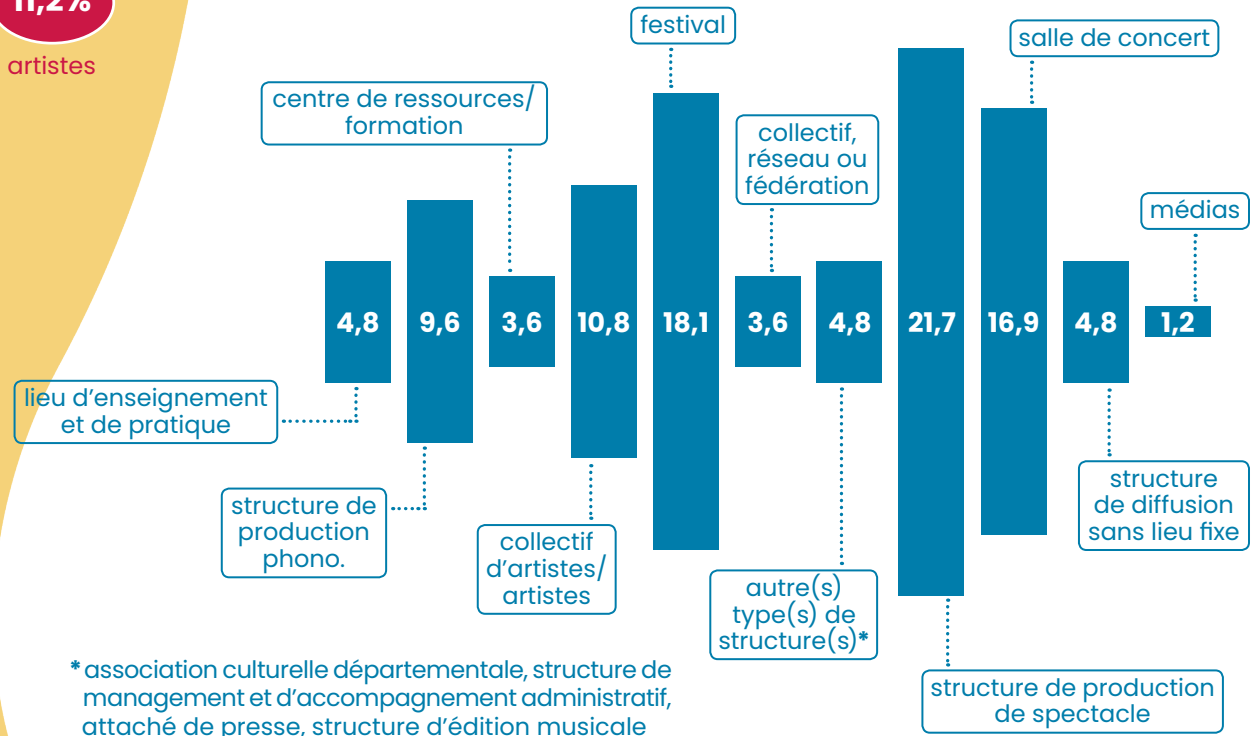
11,2%
artistes

festival

salle de concert

centre de ressources/ formation

collectif, réseau ou fédération

médias

4,8 | 9,6 | 3,6 | 10,8 | 18,1 | 3,6 | 4,8 | 21,7 | 16,9 | 4,8 | 1,2

lieu d'enseignement et de pratique

structure de production phono.

collectif d'artistes/ artistes

autre(s) type(s) de structure(s)*

structure de diffusion sans lieu fixe

structure de production de spectacle

* association culturelle départementale, structure de management et d'accompagnement administratif, attaché de presse, structure d'édition musicale